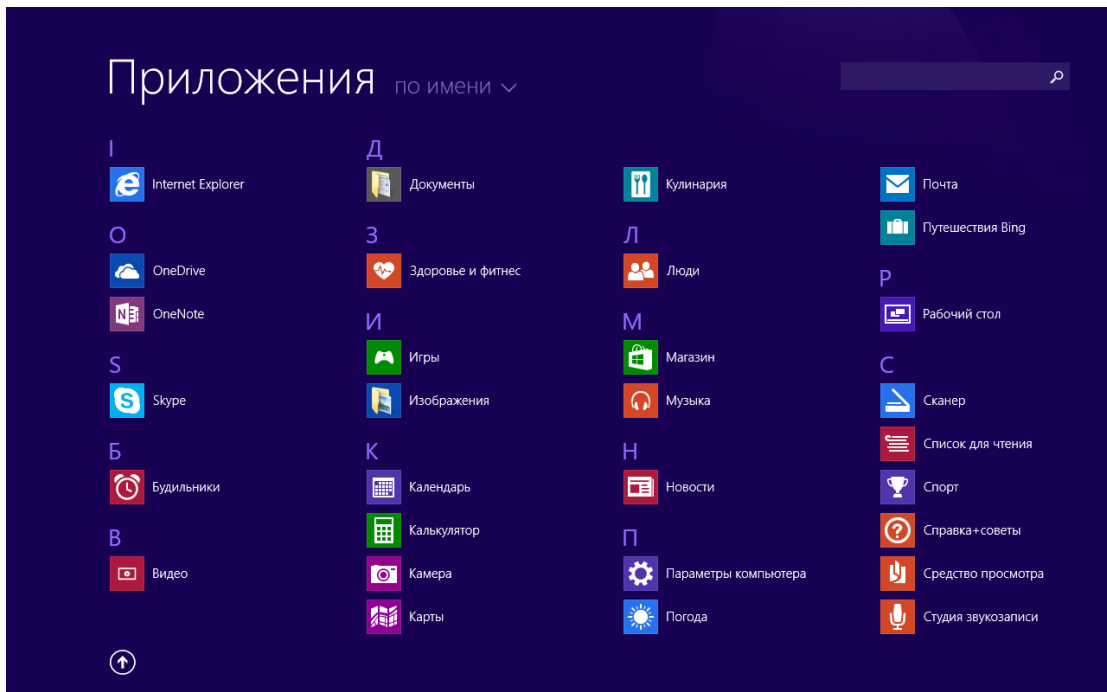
Приложения по имени

I
Internet Explorer

O
OneDrive
OneNote

S
Skype

Б
Будильники

В
Видео

Д
Документы

З
Здоровье и фитнес

И
Игры
Изображения

К
Календарь
Калькулятор
Камера
Карты

Кулинария

Л
Люди

М
Магазин
Музыка

Н
Новости

П
Параметры компьютера
Погода

Почта
Путешествия Bing

Р
Рабочий стол

С
Сканер
Список для чтения
Спорт
Справка+советы
Средство просмотра
Студия звукозаписи